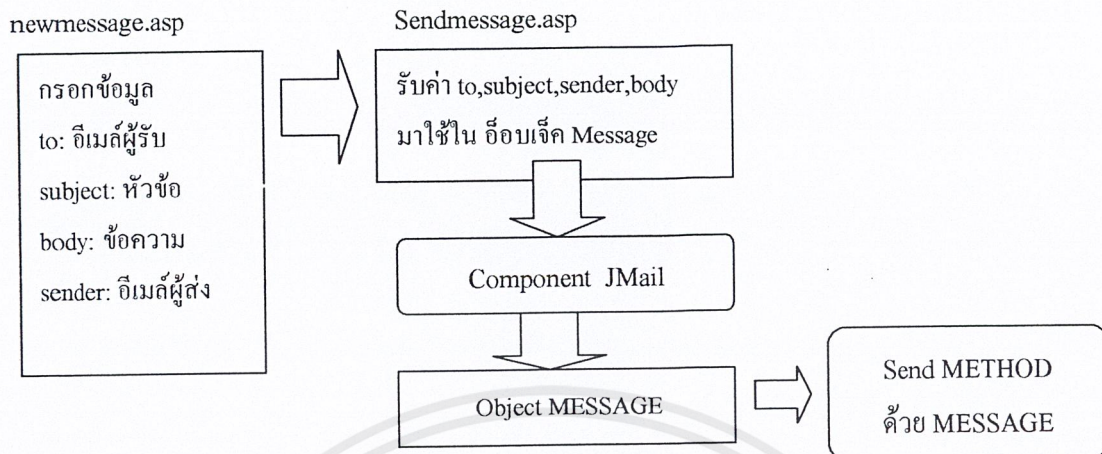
newmessage.asp

กรอกข้อมูล
to: อีเมล์ผู้รับ
subject: หัวข้อ
body: ข้อความ
sender: อีเมล์ผู้ส่ง

Sendmessage.asp

รับค่า to,subject,sender,body มาใช้ใน อ็อบเจ็ค Message

Component JMail

Object MESSAGE

Send METHOD
ด้วย MESSAGE